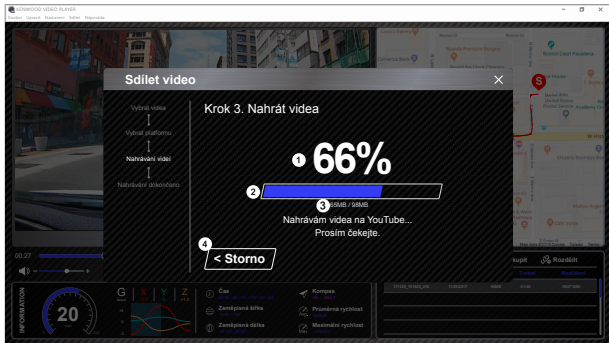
KENWOOD VIDEO PLAYER

Soubor Upravit Nastavení Sdílet Nápověda

Sdílet video

Vybrat videa

Vybrat platformu

Nahrávání videí

Nahrávání dokončeno

Krok 3. Nahrát videa

1

66%

2

3

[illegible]MB / 98MB

Nahrávám videa na YouTube...
Prosím čekejte.

4

< Storno

00:27

INFORMATION

20

G

X

Y

Z

Čas

Zeměpisná šířka

Zeměpisná délka

Kompas

Průměrná rychlost

Maximální rychlost

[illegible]koupit

Rozdělit